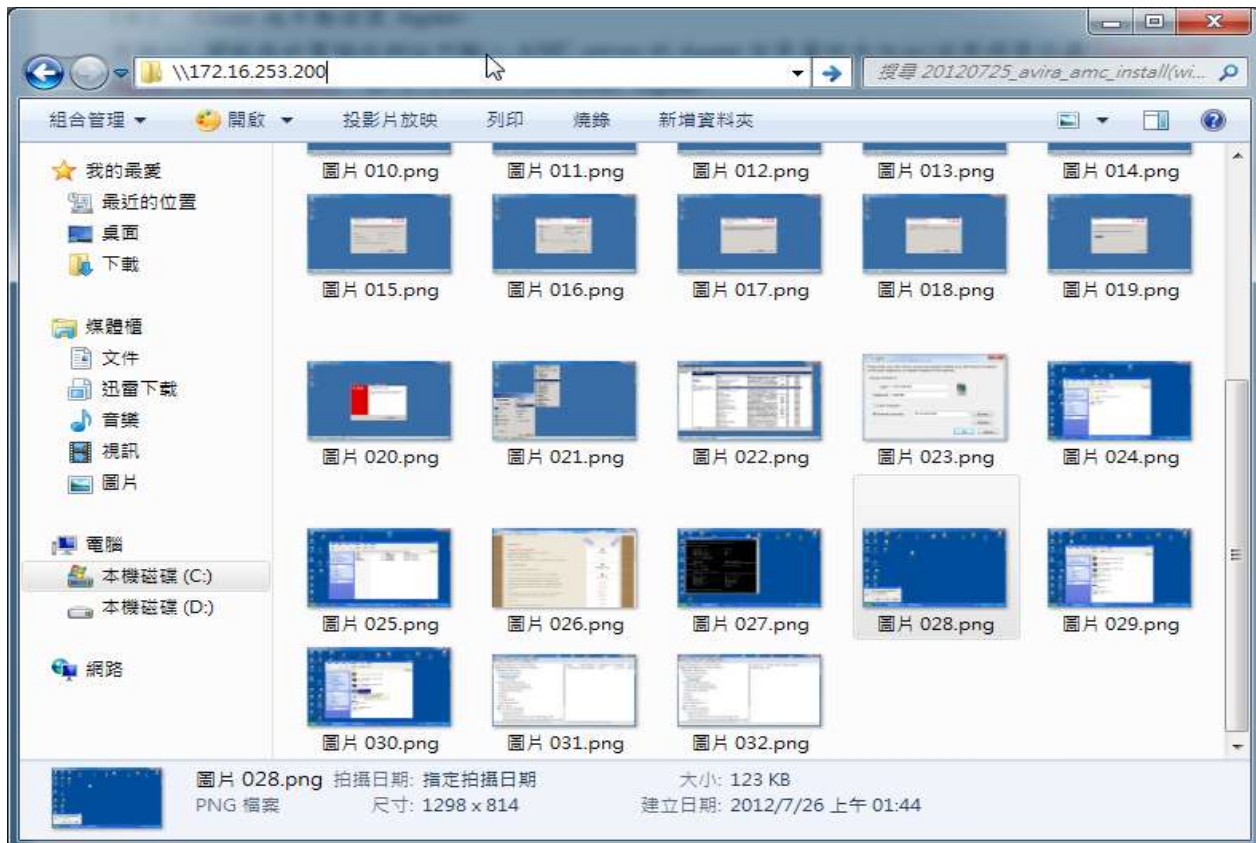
\\172.16.253.200

搜尋 20120725_avira_amc_install(wi...

組合管理 ▾　開啟 ▾　投影片放映　列印　燒錄　新增資料夾

我的最愛
最近的位置
桌面
下載

媒體櫃
文件
迅雷下載
音樂
視訊
圖片

電腦
本機磁碟 (C:)
本機磁碟 (D:)

網路

圖片 010.png
圖片 011.png
圖片 012.png
圖片 013.png
圖片 014.png
圖片 015.png
圖片 016.png
圖片 017.png
圖片 018.png
圖片 019.png
圖片 020.png
圖片 021.png
圖片 022.png
圖片 023.png
圖片 024.png
圖片 025.png
圖片 026.png
圖片 027.png
圖片 028.png
圖片 029.png
圖片 030.png
圖片 031.png
圖片 032.png

圖片 028.png 拍攝日期: 指定拍攝日期　大小: 123 KB
PNG 檔案　尺寸: 1298 x 814　建立日期: 2012/7/26 上午 01:44